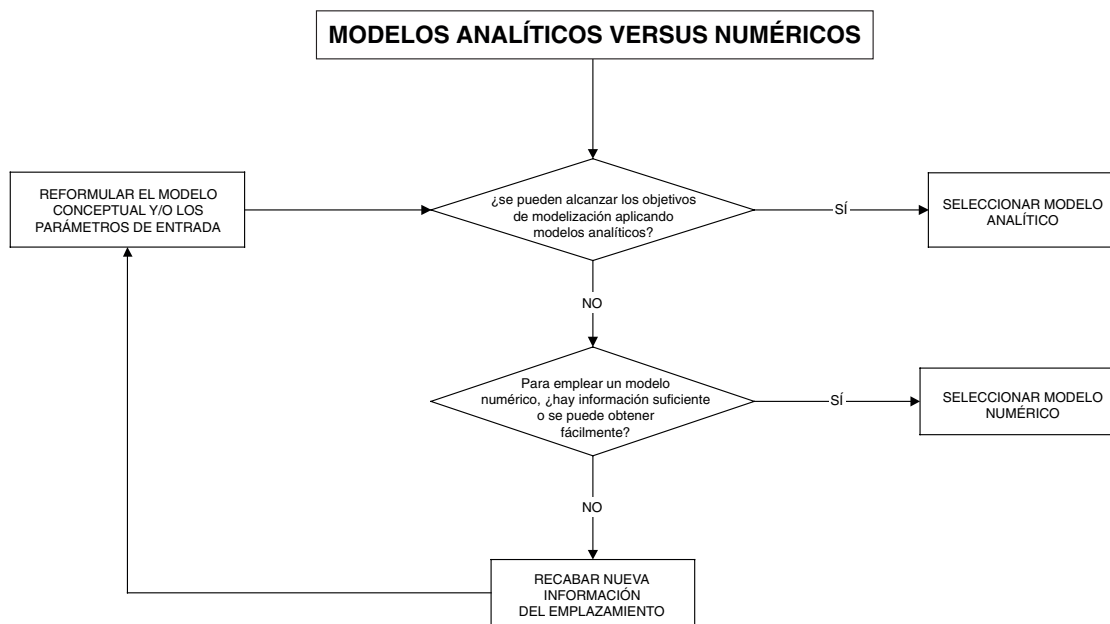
MODELOS ANALÍTICOS VERSUS NUMÉRICOS

REFORMULAR EL MODELO CONCEPTUAL Y/O LOS PARÁMETROS DE ENTRADA

¿se pueden alcanzar los objetivos de modelización aplicando modelos analíticos?

SÍ

SELECCIONAR MODELO ANALÍTICO

NO

Para emplear un modelo numérico, ¿hay información suficiente o se puede obtener fácilmente?

SÍ

SELECCIONAR MODELO NUMÉRICO

NO

RECABAR NUEVA INFORMACIÓN DEL EMPLAZAMIENTO